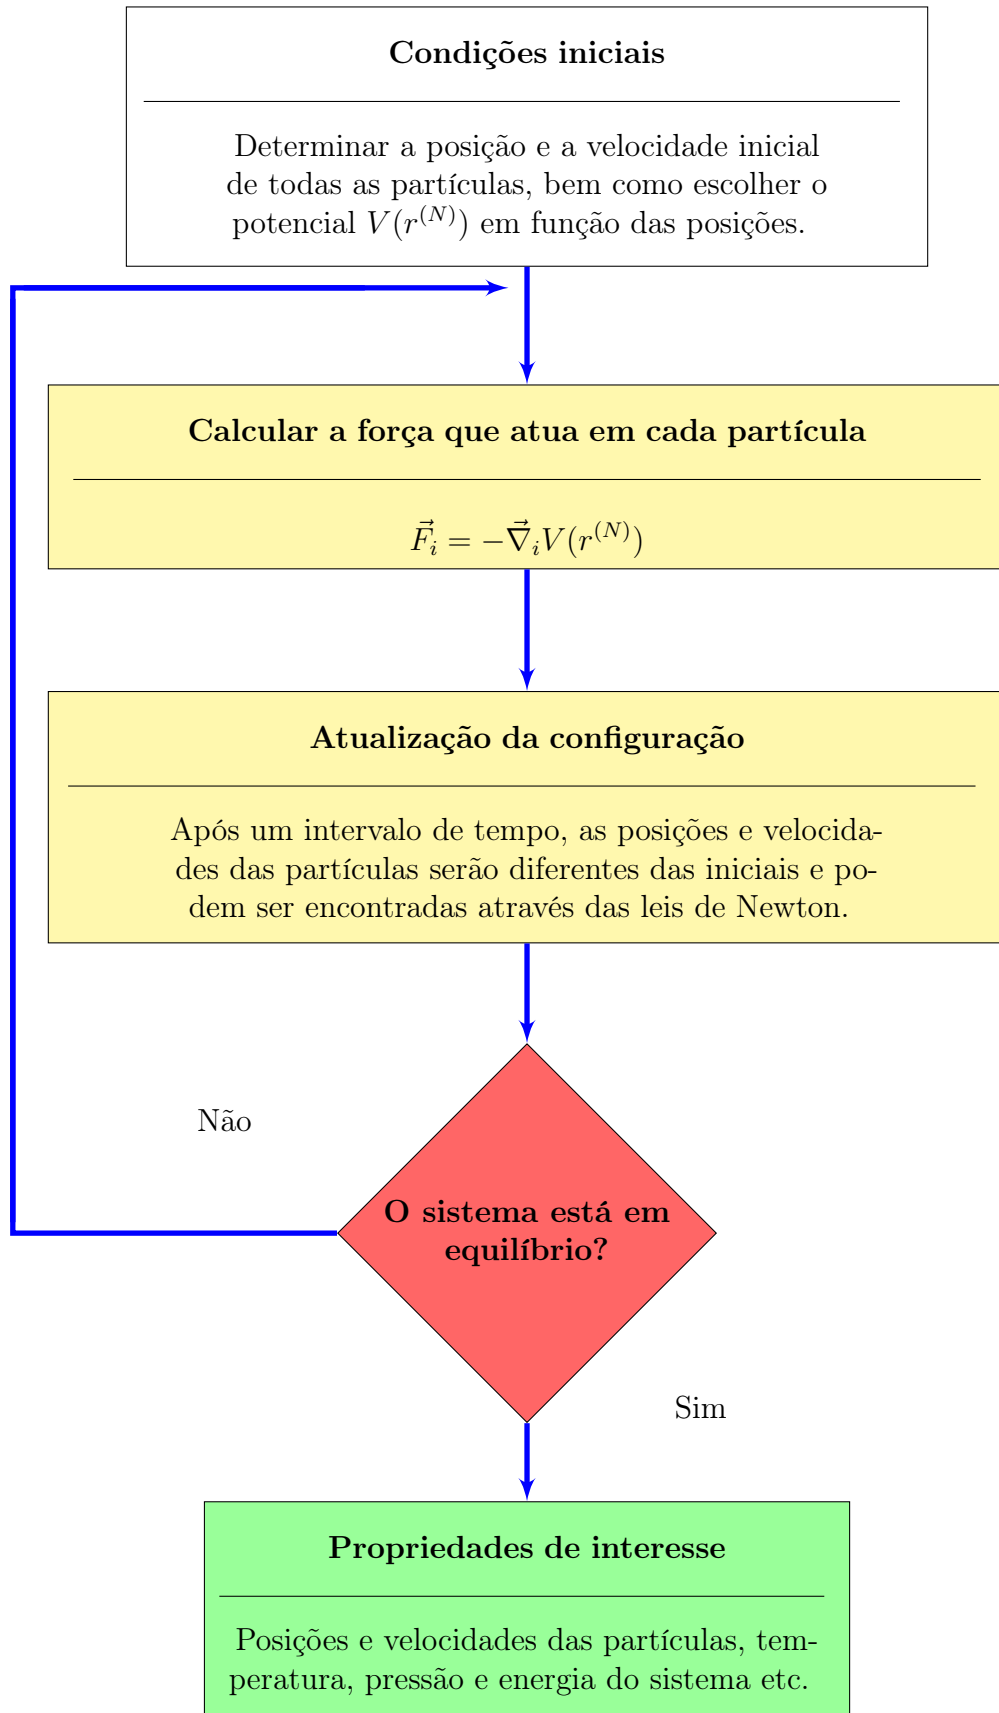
**Condições iniciais**

Determinar a posição e a velocidade inicial de todas as partículas, bem como escolher o potencial $V(r^{(N)})$ em função das posições.

**Calcular a força que atua em cada partícula**

$\vec{F}_i = -\vec{\nabla}_i V(r^{(N)})$

**Atualização da configuração**

Após um intervalo de tempo, as posições e velocidades das partículas serão diferentes das iniciais e podem ser encontradas através das leis de Newton.

Não

**O sistema está em equilíbrio?**

Sim

**Propriedades de interesse**

Posições e velocidades das partículas, temperatura, pressão e energia do sistema etc.